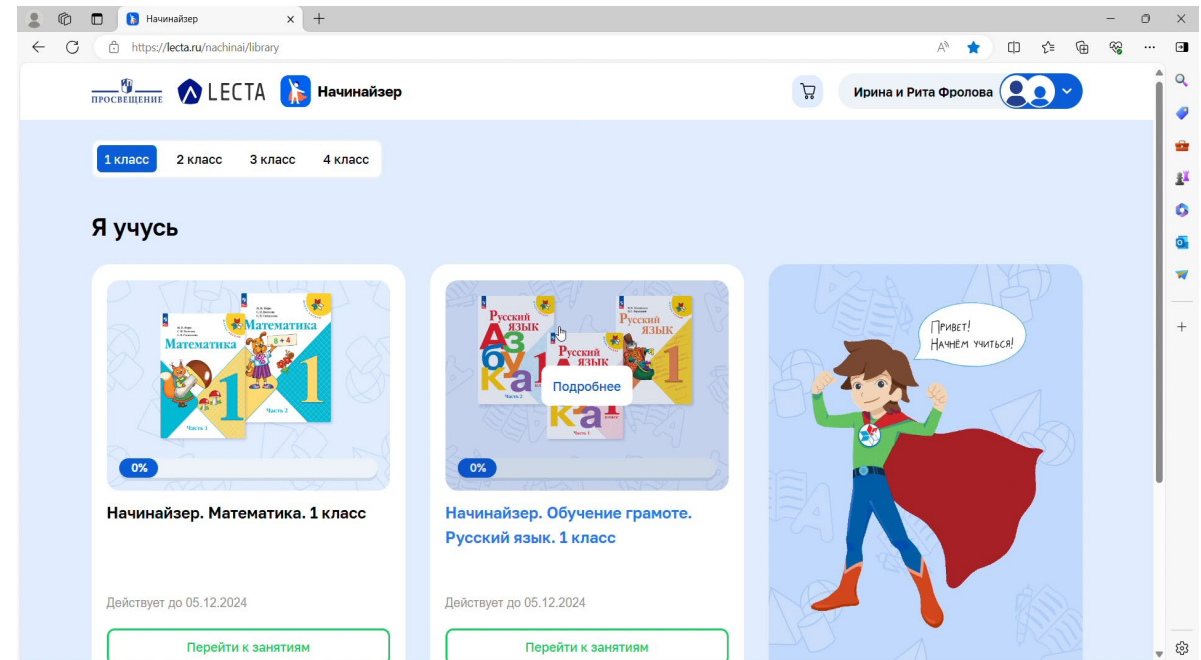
Начинайзер

https://lecta.ru/nachinai/library

ПРОСВЕЩЕНИЕ LECTA Начинайзер

Ирина и Рита Фролова

1 класс 2 класс 3 класс 4 класс

Я учусь

Математика 1 Часть 1
Математика 1 Часть 2

0%

Начинайзер. Математика. 1 класс

Действует до 05.12.2024

Перейти к занятиям

Русский язык Азбука 1
Русский язык 1
Русский язык 1

Подробнее

0%

Начинайзер. Обучение грамоте. Русский язык. 1 класс

Действует до 05.12.2024

Перейти к занятиям

Привет! Начнем учиться!